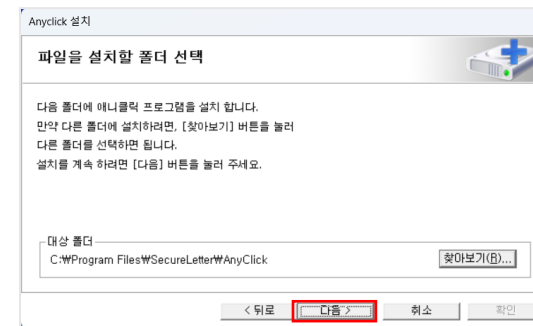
Anyclick 설치

파일을 설치할 폴더 선택

다음 폴더에 애니클릭 프로그램을 설치 합니다.
만약 다른 폴더에 설치하려면, [찾아보기] 버튼을 눌러
다른 폴더를 선택하면 됩니다.
설치를 계속 하려면 [다음] 버튼을 눌러 주세요.

대상 폴더
C:₩Program Files₩SecureLetter₩AnyClick

찾아보기(B)...

< 뒤로
다음 >
취소
확인